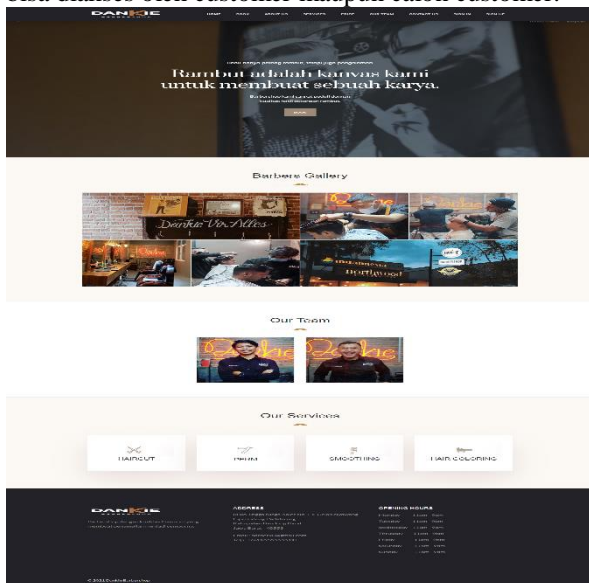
bisa diakses oleh customer maupun calon customer.

DANKIE

Rambut adalah karyas kami untuk membuat sebuah karya.

Barbers Gallery

Dankie Van Alles

Our Team

Our Services

HAIRCUT

PERM

SMOOTHING

HAIR COLORING

DANKIE

ADDRESS

OPENING HOURS

© 2021 DankieBarbershop